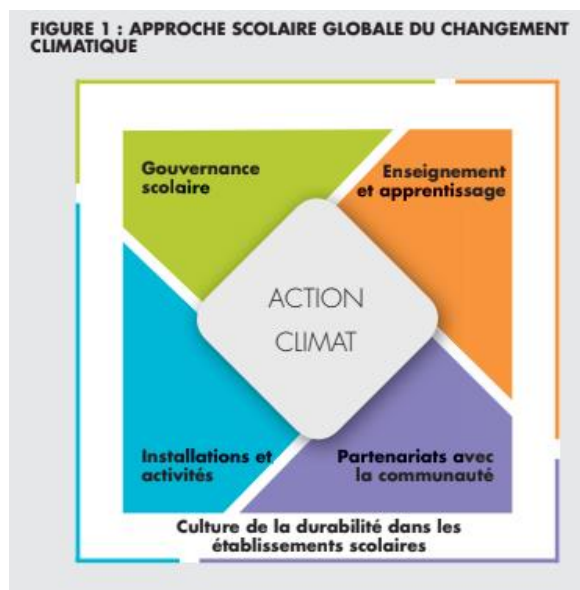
FIGURE 1 : APPROCHE SCOLAIRE GLOBALE DU CHANGEMENT CLIMATIQUE

Gouvernance scolaire

Enseignement et apprentissage

ACTION CLIMAT

Installations et activités

Partenariats avec la communauté

Culture de la durabilité dans les établissements scolaires